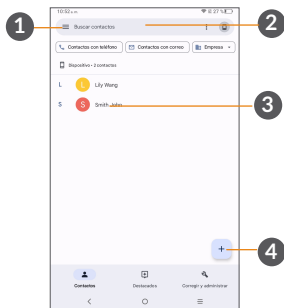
1
2
3
4

10:52 a.m.
27 %

Buscar contactos

Contactos con teléfono
Contactos con correo
Empresa

Dispositivo • 2 contactos

L
L
Lily Wang

S
S
Smith John

+

Contactos
Destacados
Corregir y administrar